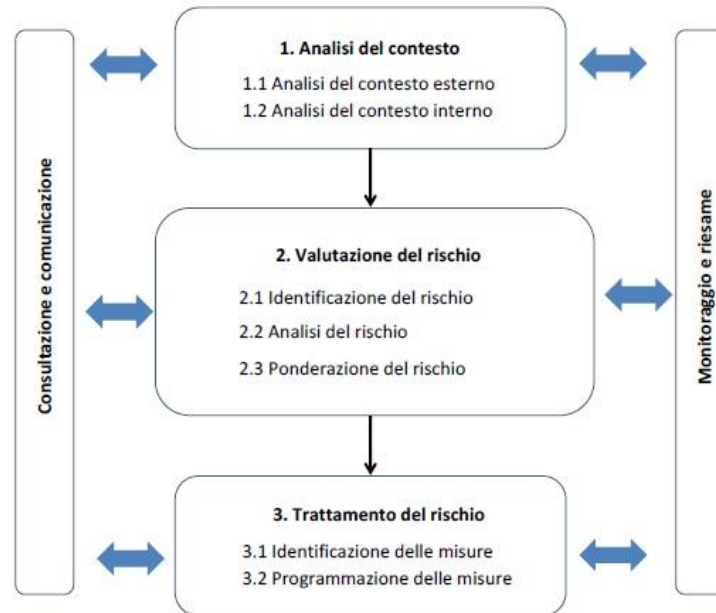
Consultazione e comunicazione

1. Analisi del contesto

1.1 Analisi del contesto esterno
1.2 Analisi del contesto interno

2. Valutazione del rischio

2.1 Identificazione del rischio
2.2 Analisi del rischio
2.3 Ponderazione del rischio

3. Trattamento del rischio

3.1 Identificazione delle misure
3.2 Programmazione delle misure

Monitoraggio e riesame